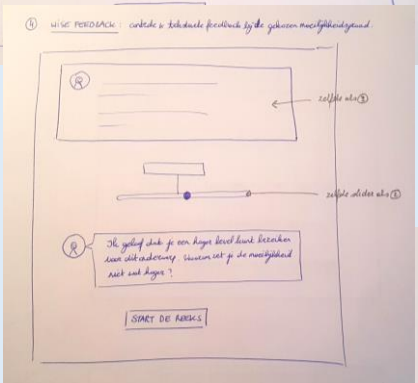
④ WISE FEEDBACK: concrete & takenhale feedback bij de gekozen moeilijkheidsgraad

zelfde als ③

zelfde slider als ①

Ik geloof dat je een hoger level kunt bereiken voor dit onderwerp. Waarom zet je de moeilijkheid niet wat hoger?

START DE REEKS